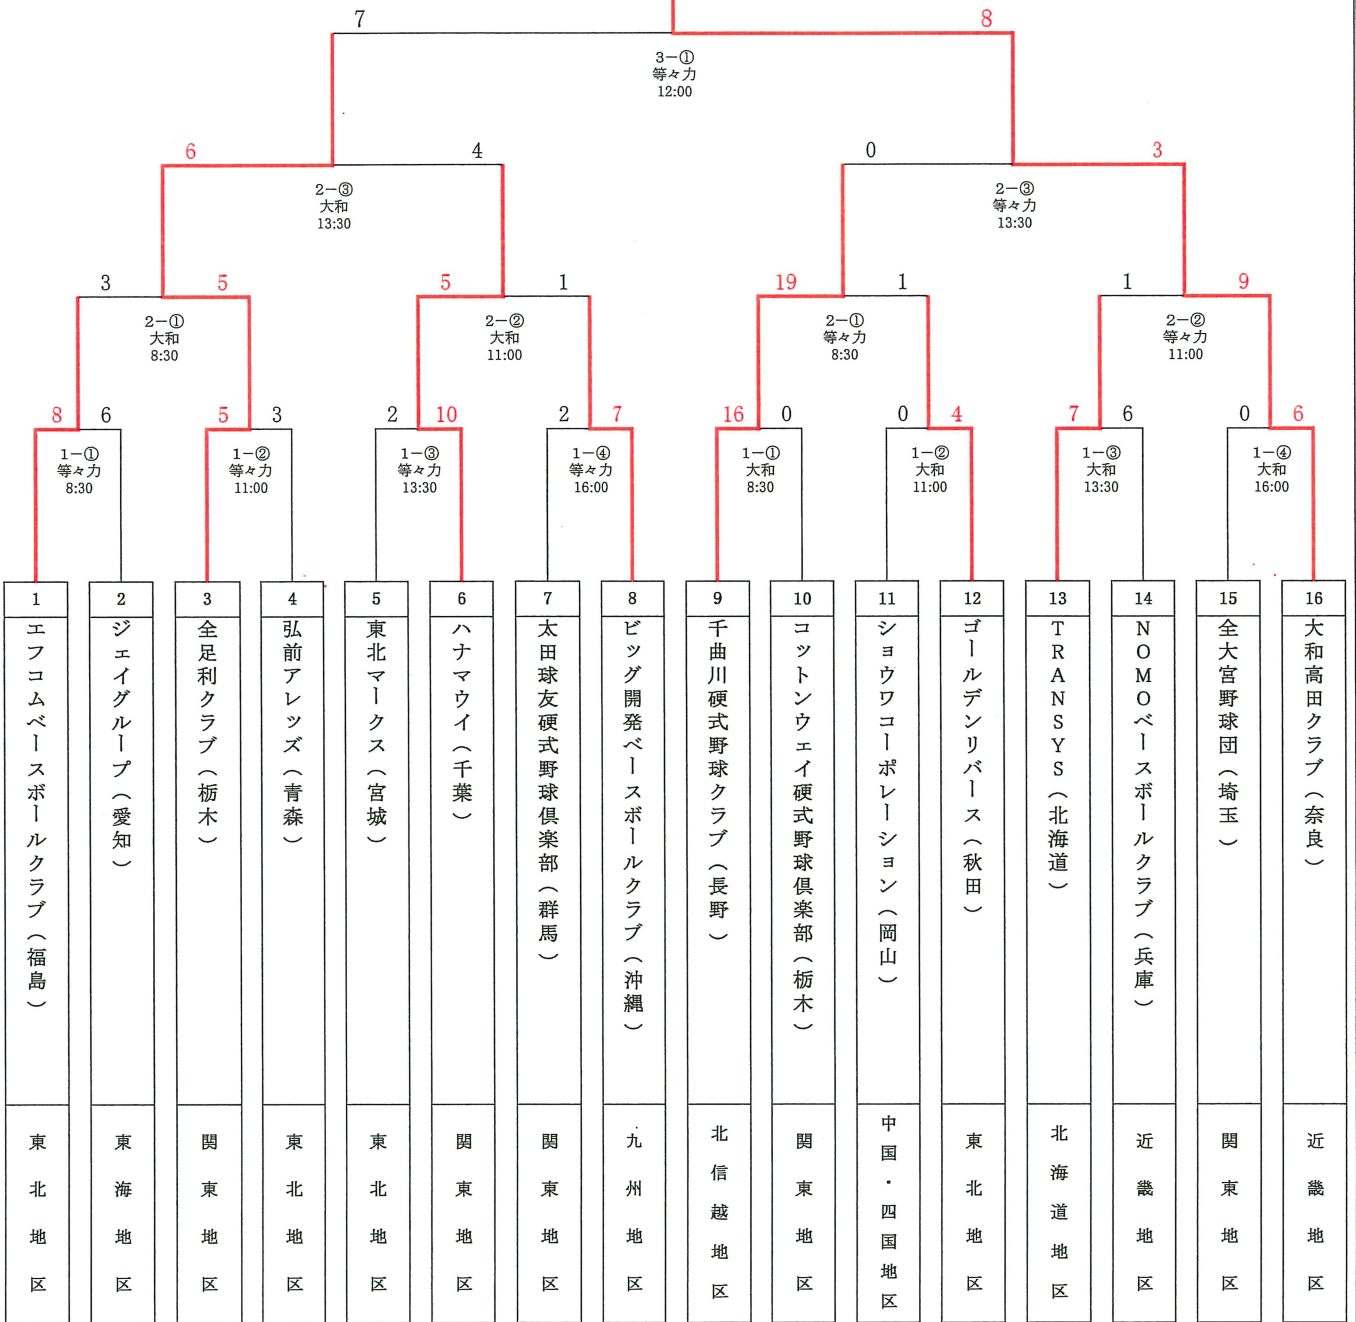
7 8

3−①
等々力
12:00

6 4 0 3

2−③
大和
13:30

2−③
等々力
13:30

3 5 5 1 19 1 1 9

2−①
大和
8:30

2−②
大和
11:00

2−①
等々力
8:30

2−②
等々力
11:00

8 6 5 3 2 10 2 7 16 0 0 4 7 6 0 6

1−①
等々力
8:30

1−②
等々力
11:00

1−③
等々力
13:30

1−④
等々力
16:00

1−①
大和
8:30

1−②
大和
11:00

1−③
大和
13:30

1−④
大和
16:00

| 1 | 2 | 3 | 4 | 5 | 6 | 7 | 8 | 9 | 10 | 11 | 12 | 13 | 14 | 15 | 16 |
|---|---|---|---|---|---|---|---|---|---|---|---|---|---|---|---|
| エフコムベースボールクラブ（福島） | ジェイグループ（愛知） | 全足利クラブ（栃木） | 弘前アレッズ（青森） | 東北マークス（宮城） | ハナマウイ（千葉） | 太田球友硬式野球倶楽部（群馬） | ビッグ開発ベースボールクラブ（沖縄） | 千曲川硬式野球クラブ（長野） | コットンウェイ硬式野球倶楽部（栃木） | ショウワコーポレーション（岡山） | ゴールデンリバース（秋田） | TRANSYS（北海道） | NOMOベースボールクラブ（兵庫） | 全大宮野球団（埼玉） | 大和高田クラブ（奈良） |
| 東北地区 | 東海地区 | 関東地区 | 東北地区 | 東北地区 | 関東地区 | 関東地区 | 九州地区 | 北信越地区 | 関東地区 | 中国・四国地区 | 東北地区 | 北海道地区 | 近畿地区 | 関東地区 | 近畿地区 |